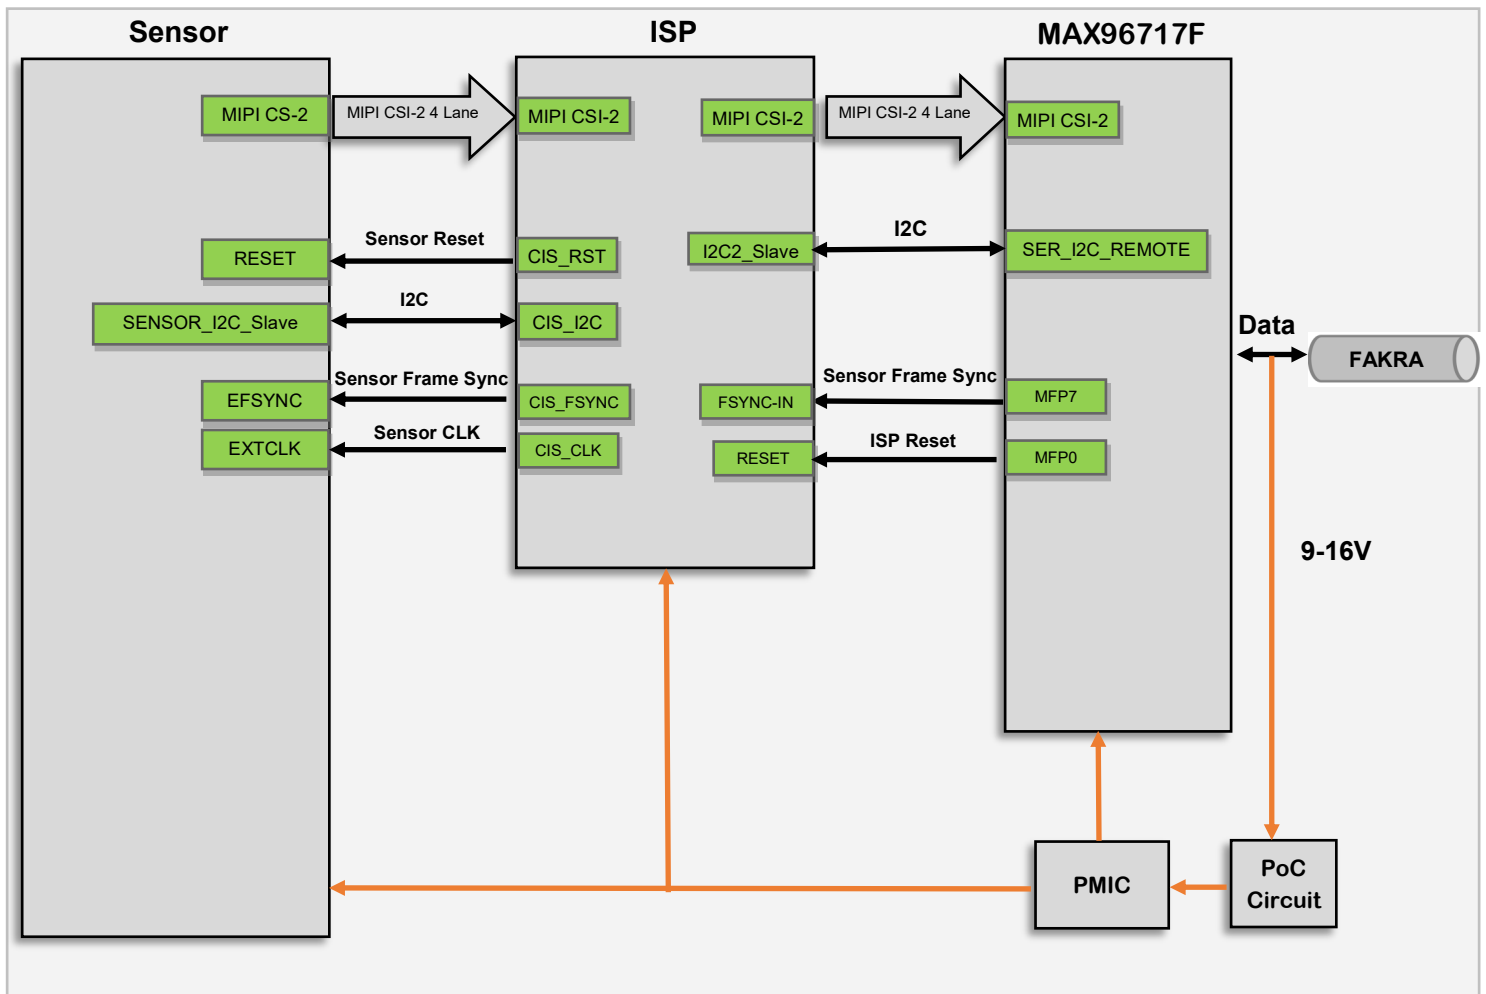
Sensor

ISP

MAX96717F

MIPI CS-2

MIPI CSI-2 4 Lane

MIPI CSI-2

MIPI CSI-2

MIPI CSI-2 4 Lane

MIPI CSI-2

RESET

Sensor Reset

CIS_RST

I2C2_Slave

I2C

SER_I2C_REMOTE

SENSOR_I2C_Slave

I2C

CIS_I2C

Data

FAKRA

EFSYNC

Sensor Frame Sync

CIS_FSYNC

FSYNC-IN

Sensor Frame Sync

MFP7

EXTCLK

Sensor CLK

CIS_CLK

RESET

ISP Reset

MFP0

9-16V

PMIC

PoC Circuit